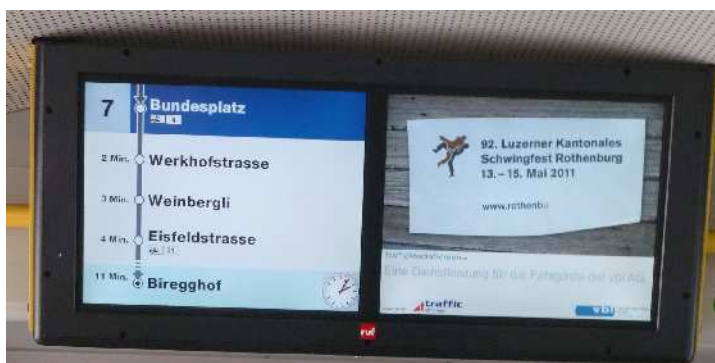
7 Bundesplatz

2 Min. Werkhofstrasse

3 Min. Weinbergli

4 Min. Eisfeldstrasse

11 Min. Biregghof

92. Luzerner Kantonales Schwingfest Rothenburg 13. – 15. Mai 2011

www.rothenb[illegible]

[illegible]

Eine Dienstleistung für die Fahrgäste der vbl AG

traffic

vbl

ruf